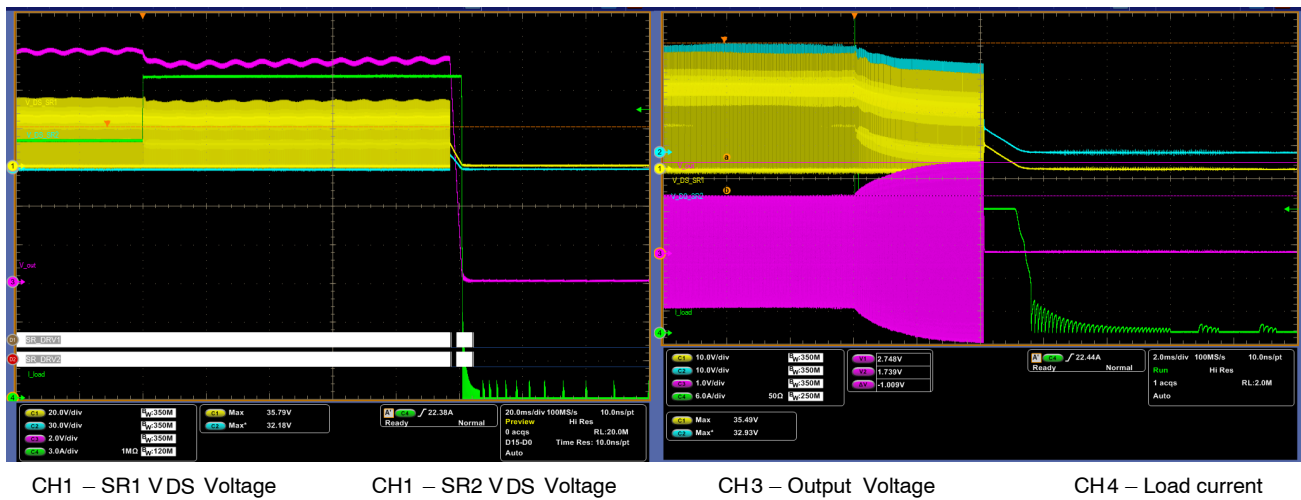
V_DS_SR1
V_DS_SR2
V_out
SR_DRV1
SR_DRV2
I_load

C1 20.0V/div BW:350M
C2 30.0V/div BW:350M
C3 2.0V/div BW:350M
C4 3.0A/div 1MΩ BW:120M

C1 Max 35.79V
C2 Max* 32.18V

A' C4 ∫ 22.38A
Ready Normal

20.0ms/div 100MS/s 10.0ns/pt
Preview Hi Res
0 acqs RL:20.0M
D15-D0 Time Res: 10.0ns/pt
Auto

V_out
V_DS_SR1
V_DS_SR2
I_load

C1 10.0V/div BW:350M
C2 10.0V/div BW:350M
C3 1.0V/div BW:350M
C4 6.0A/div 50Ω BW:250M

V1 2.748V
V2 1.739V
ΔV -1.009V

A' C4 ∫ 22.44A
Ready Normal

2.0ms/div 100MS/s 10.0ns/pt
Run Hi Res
1 acqs RL:2.0M
Auto

C1 Max 35.49V
C2 Max* 32.93V

CH1 – SR1 VDS Voltage CH1 – SR2 VDS Voltage CH3 – Output Voltage CH4 – Load current